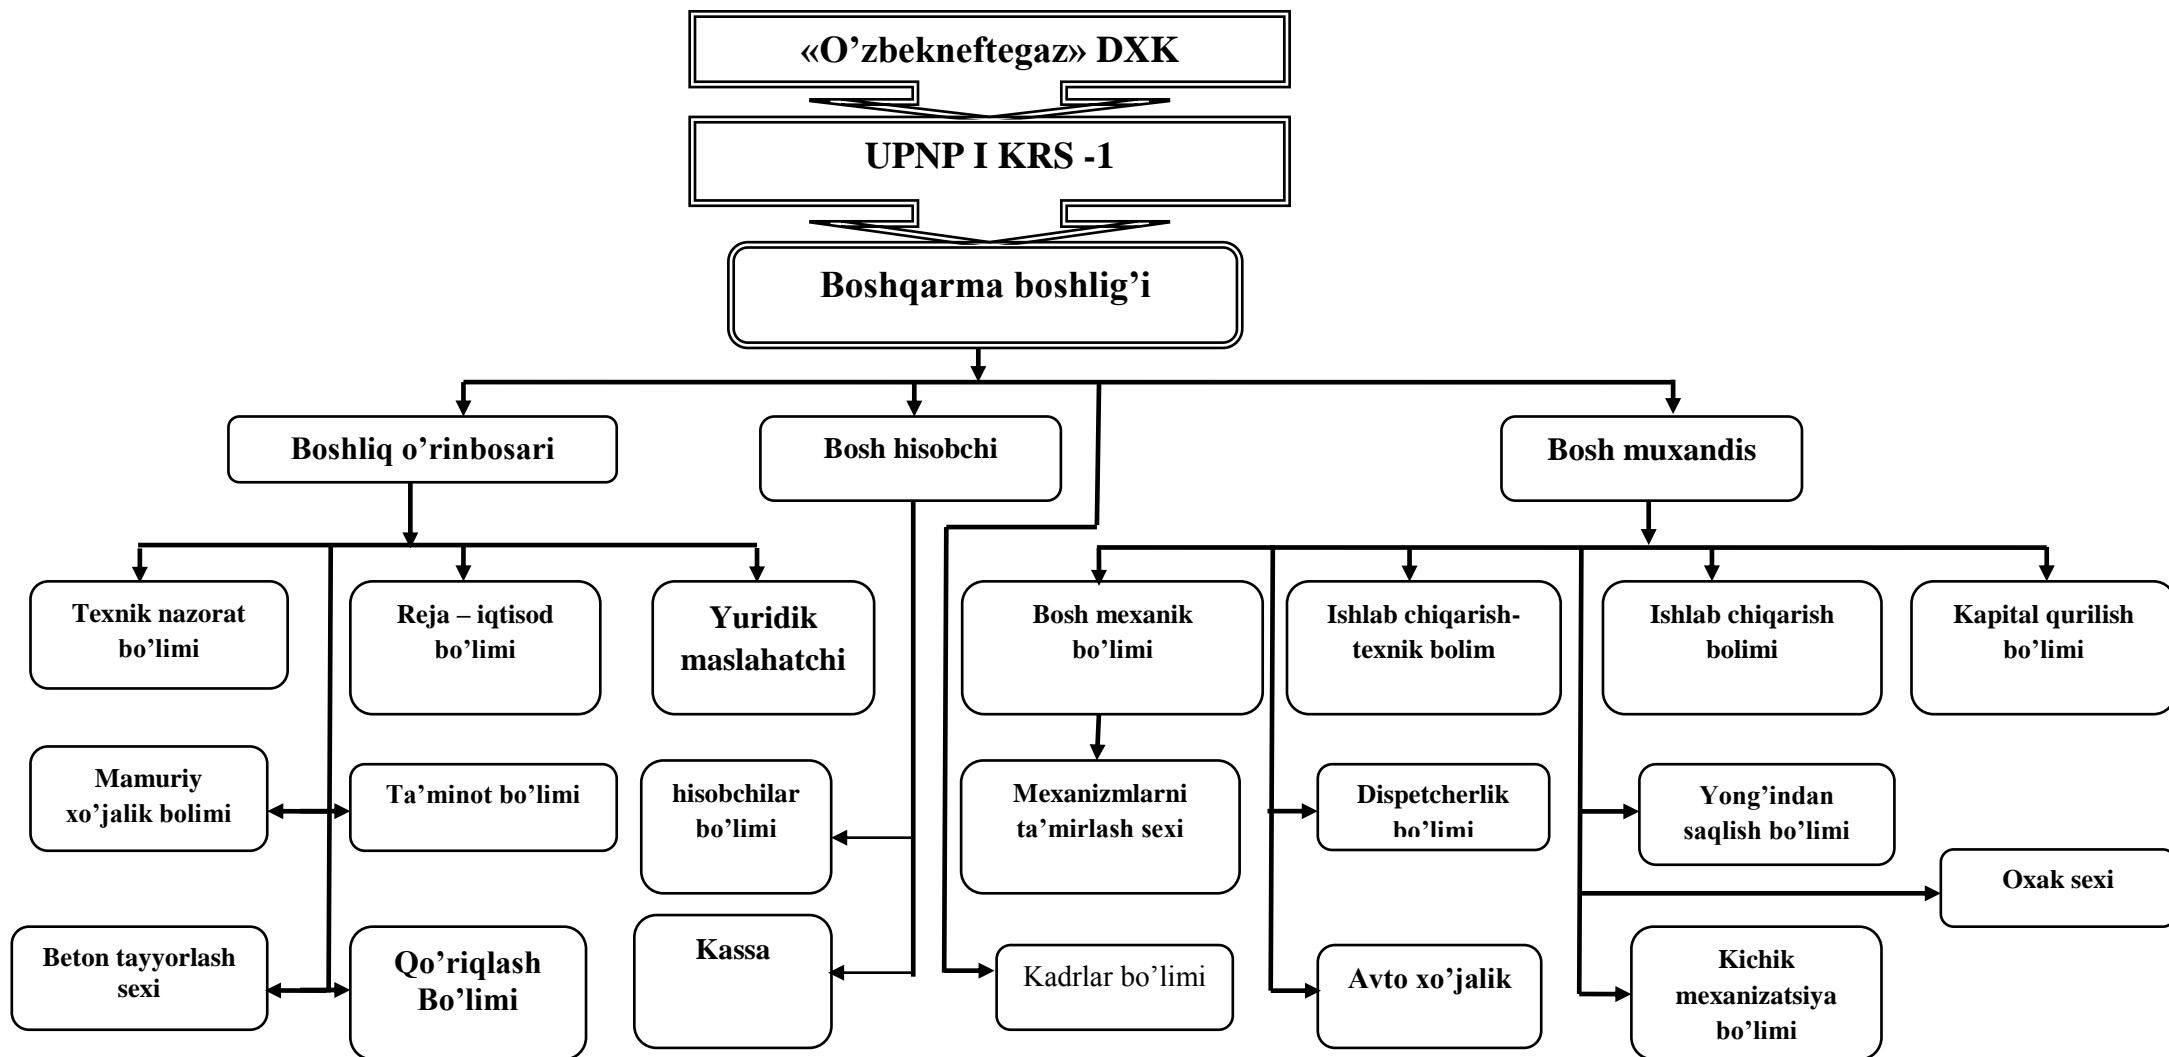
«O’zbekneftegaz» DXK

UPNP I KRS -1

Boshqarma boshlig’i

Boshliq o’rinbosari

Bosh hisobchi

Bosh muxandis

Texnik nazorat bo’limi

Reja – iqtisod bo’limi

Yuridik maslahatchi

Bosh mexanik bo’limi

Ishlab chiqarish-texnik bolim

Ishlab chiqarish bolimi

Kapital qurilish bo’limi

Mamuriy xo’jalik bolimi

Ta’minot bo’limi

hisobchilar bo’limi

Mexanizmlarni ta’mirlash sexi

Dispetcherlik bo’limi

Yong’indan saqlish bo’limi

Oxak sexi

Beton tayyorlash sexi

Qo’riqlash Bo’limi

Kassa

Kadrlar bo’limi

Avto xo’jalik

Kichik mexanizatsiya bo’limi